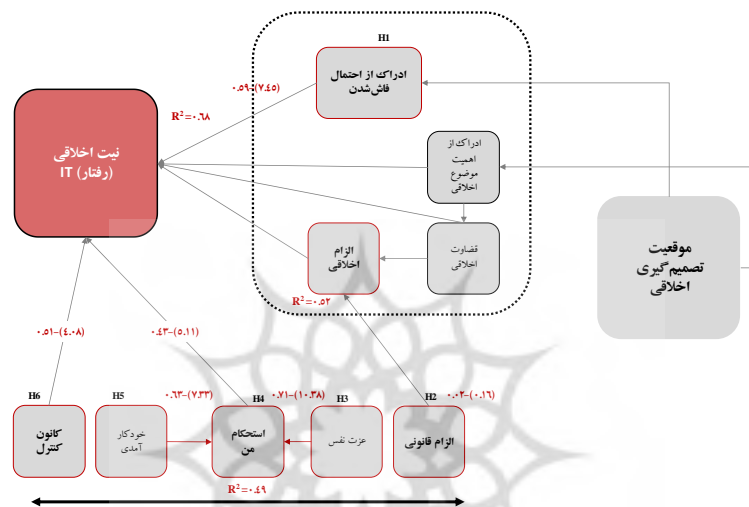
H1

ادراک از احتمال فاش‌شدن

۰.۵۹(۷.۴۵)

$R^2$=۰.۶۸

نیت اخلاقی (رفتار) IT

ادراک از اهمیت موضوع اخلاقی

قضاوت اخلاقی

الزام اخلاقی

$R^2$=۰.۵۲

موقعیت تصمیم‌گیری اخلاقی

۰.۵۱-(۴.۰۸)

۰.۴۳-(۵.۱۱)

H6

H5

۰.۶۳-(۷.۳۳)

H4

۰.۷۱-(۱۰.۳۸)

H3

H2

۰.۰۲-(۰.۱۶)

کانون کنترل

خودکار آمدی

استحکام من

عزت نفس

الزام قانونی

$R^2$=۰.۴۹